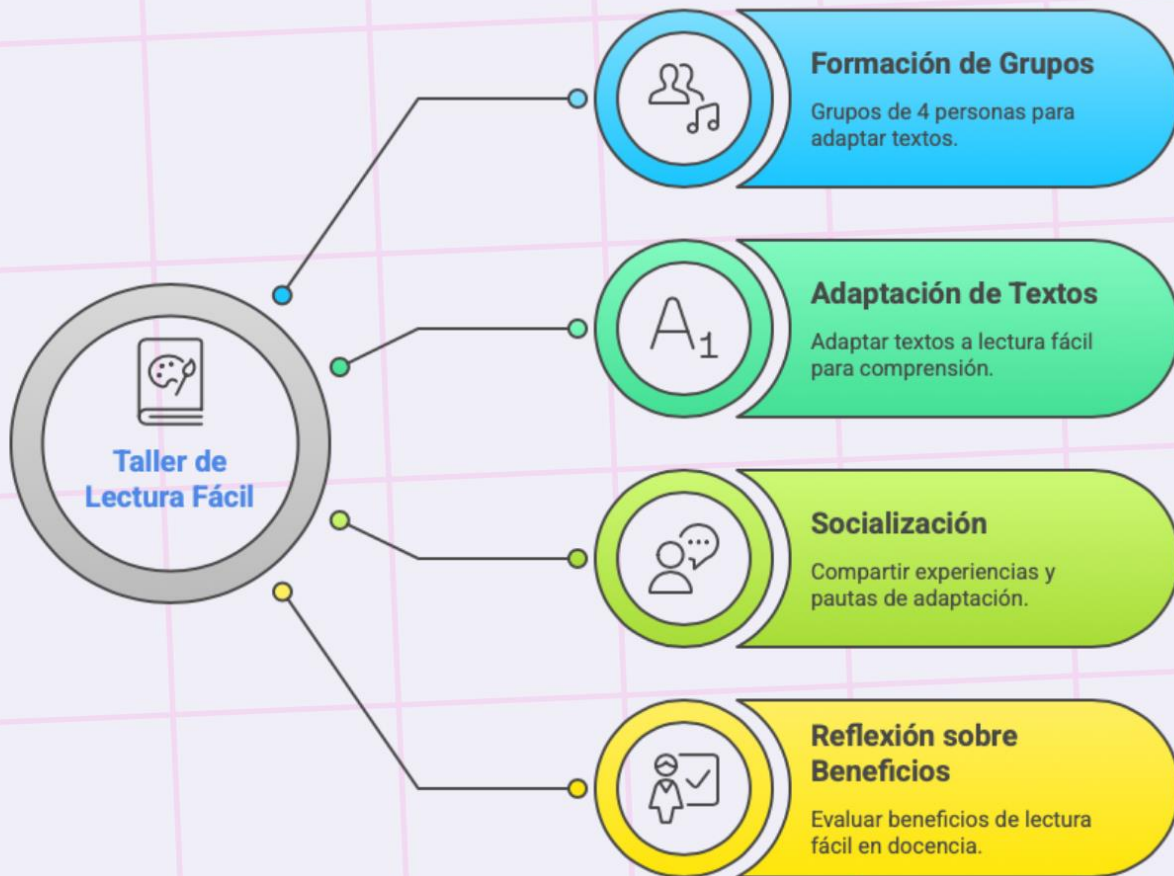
Taller de Lectura Fácil

Formación de Grupos

Grupos de 4 personas para adaptar textos.

A1

Adaptación de Textos

Adaptar textos a lectura fácil para comprensión.

Socialización

Compartir experiencias y pautas de adaptación.

Reflexión sobre Beneficios

Evaluar beneficios de lectura fácil en docencia.